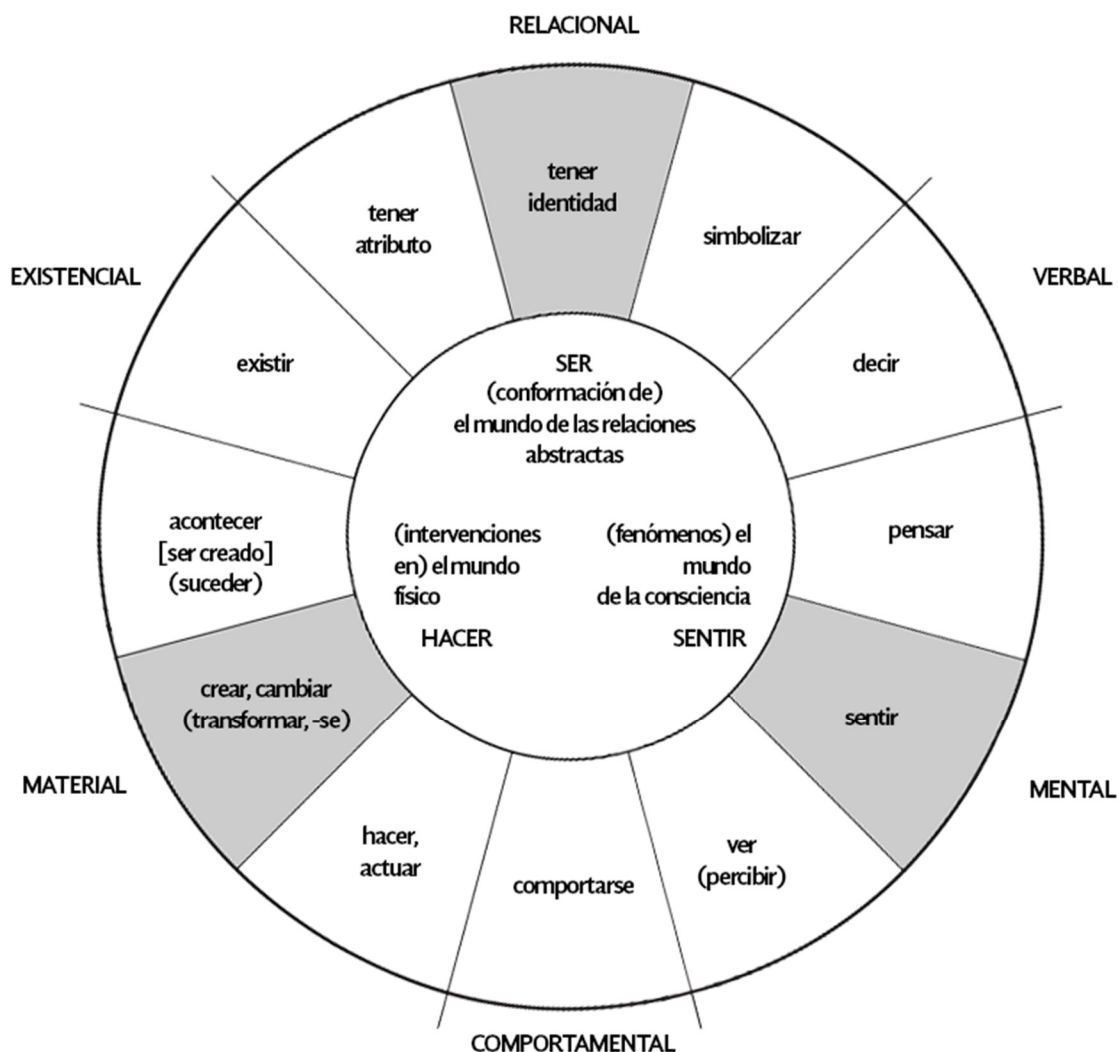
RELACIONAL

tener identidad

simbolizar

VERBAL

decir

pensar

sentir

MENTAL

ver (percibir)

comportarse

COMPORTAMENTAL

hacer, actuar

MATERIAL

crear, cambiar (transformar, -se)

acontecer [ser creado] (suceder)

existir

EXISTENCIAL

tener atributo

SER (conformación de) el mundo de las relaciones abstractas

(intervenciones en) el mundo físico

HACER

(fenómenos) el mundo de la consciencia

SENTIR